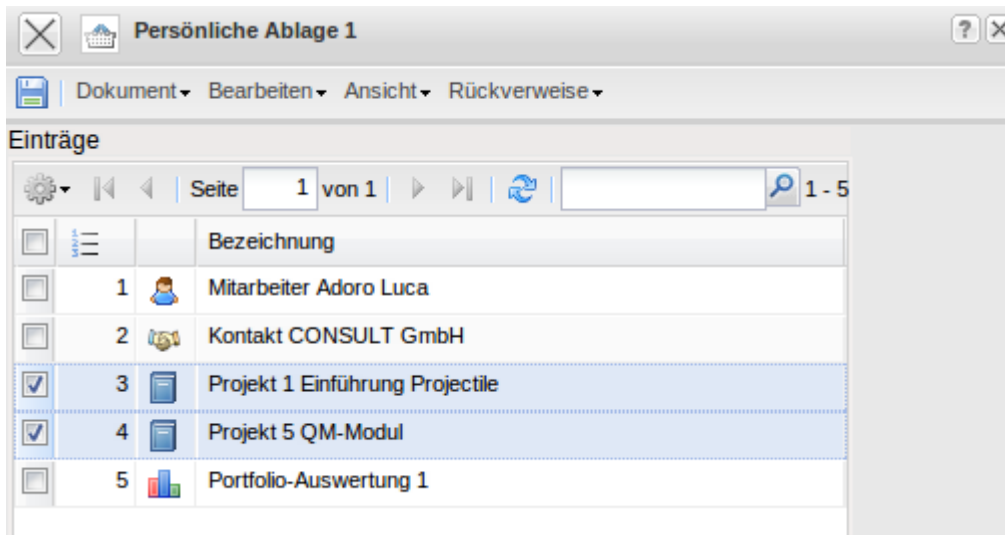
Persönliche Ablage 1

?

Dokument Bearbeiten Ansicht Rückverweise

Einträge

Seite 1 von 1 1 - 5

| | | | Bezeichnung |
|---|---|---|---|
| | 1 | | Mitarbeiter Adoro Luca |
| | 2 | | Kontakt CONSULT GmbH |
| | 3 | | Projekt 1 Einführung Projectile |
| | 4 | | Projekt 5 QM-Modul |
| | 5 | | Portfolio-Auswertung 1 |